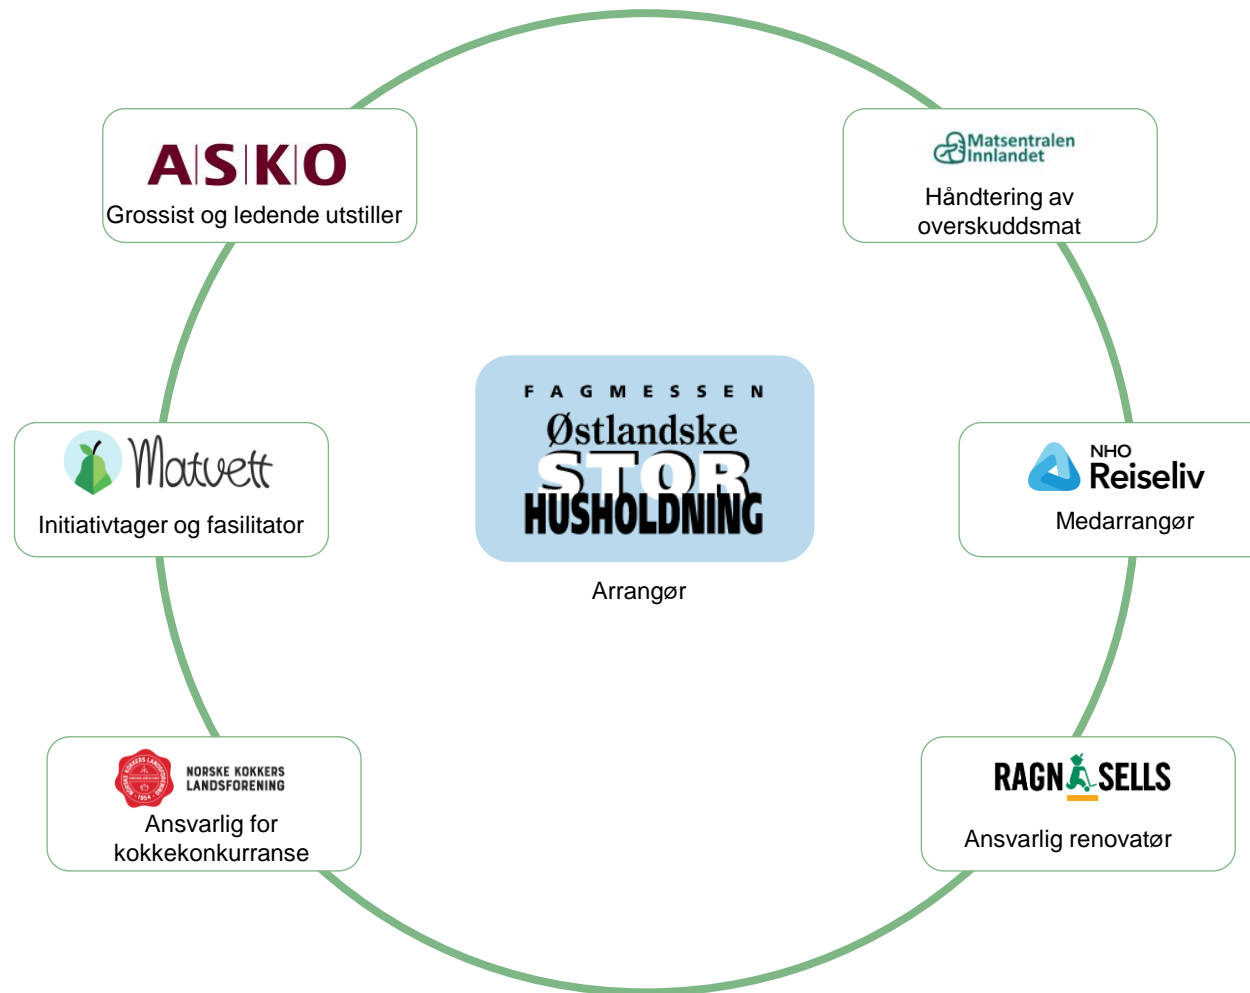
ASKO
Grossist og ledende utstiller

Matsentralen Innlandet
Håndtering av overskuddsmat

Matvett
Initiativtager og fasilitator

FAGMESSEN
Østlandske
STOR
HUSHOLDNING
Arrangør

NHO Reiseliv
Medarrangør

NORSKE KOKKERS LANDSFORENING
Ansvarlig for kokkekonkurranse

RAGN SELLS
Ansvarlig renovatør